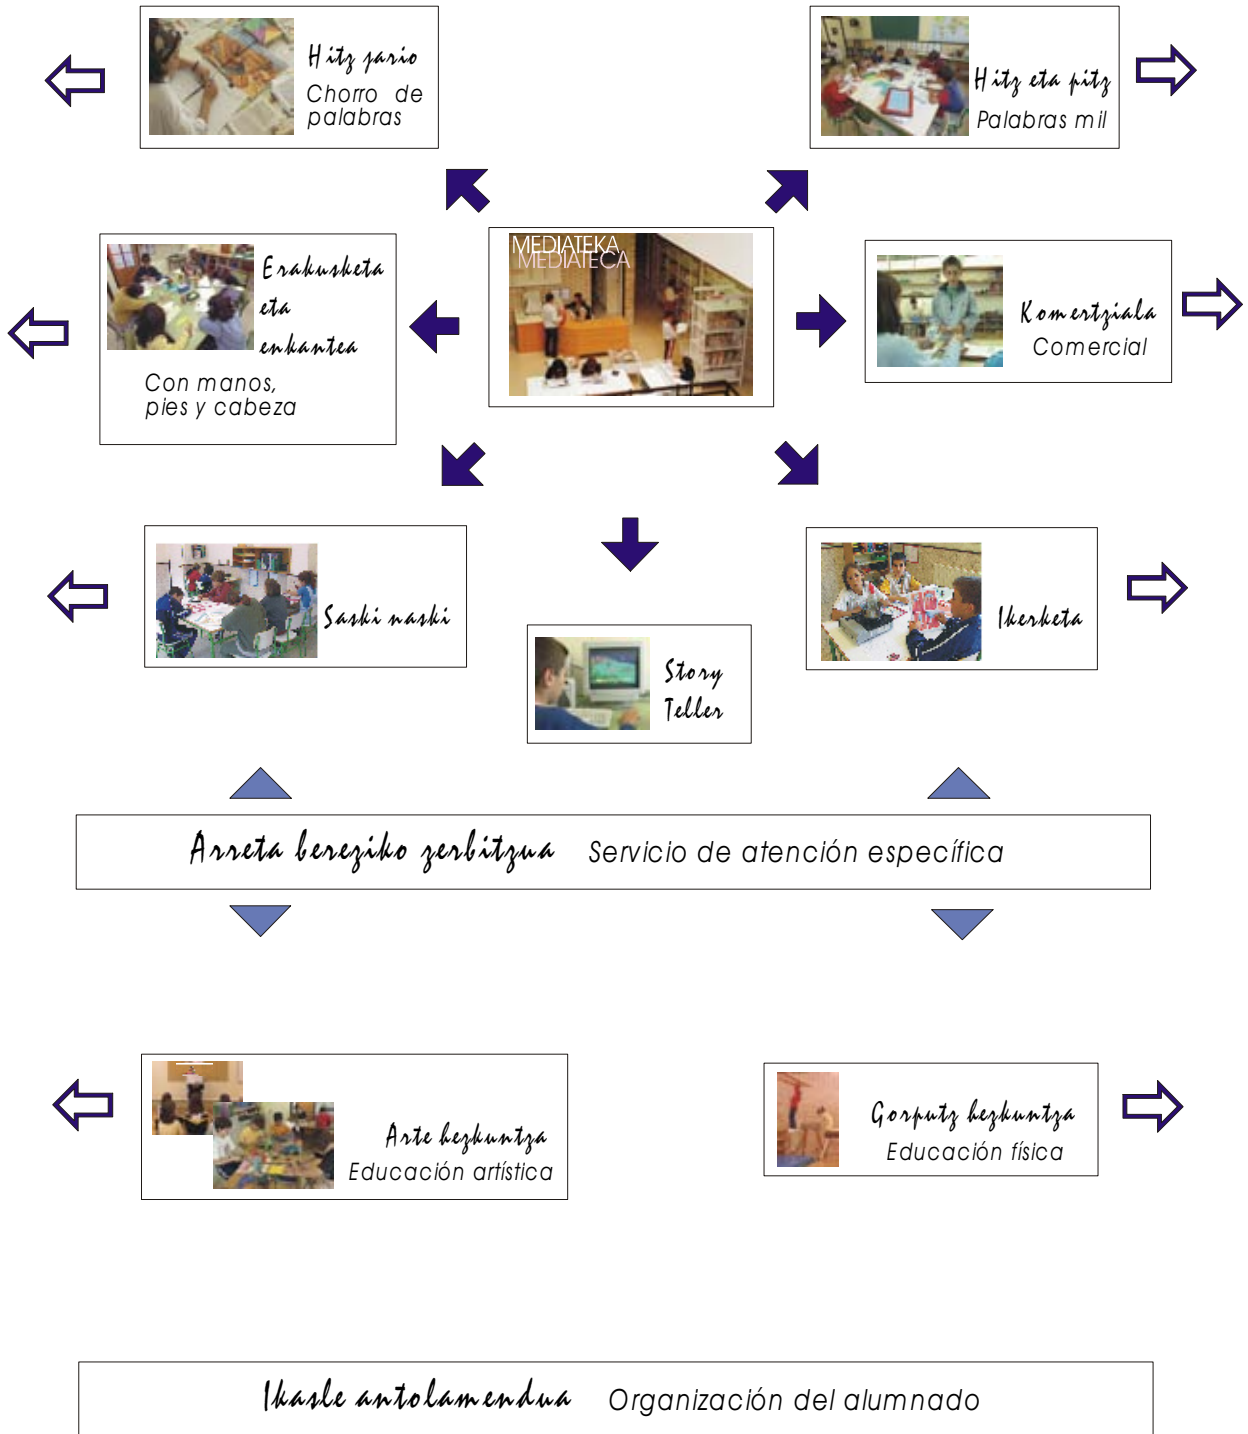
Hitz jario
Chorro de palabras

Hitz eta pitz
Palabras mil

Erakusketa eta enkantea
Con manos, pies y cabeza

MEDIATEKA
MEDIATECA

Komertziala
Comercial

Saski naski

Story Teller

Ikerketa

Arreta bereziko zerbitzua Servicio de atención específica

Arte hezkuntza
Educación artística

Gorputz hezkuntza
Educación física

Ikasle antolamendua Organización del alumnado